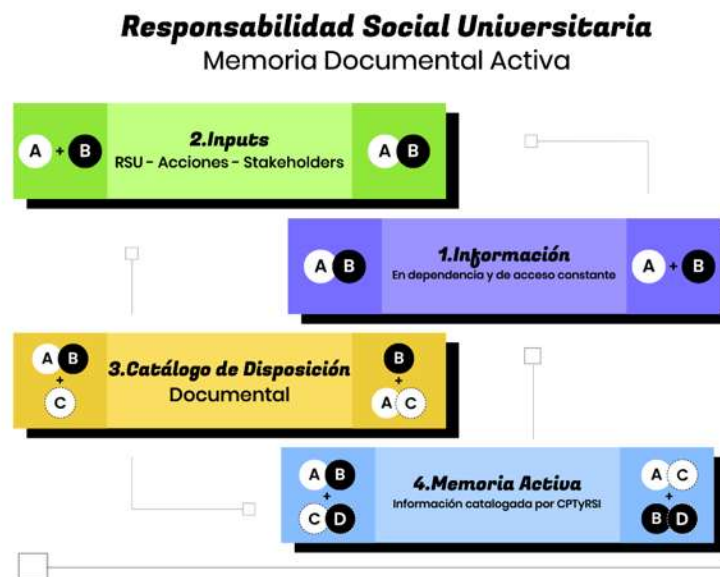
Responsabilidad Social Universitaria
Memoria Documental Activa

A + B
2.Inputs
RSU - Acciones - Stakeholders
A B

A B
1.Información
En dependencia y de acceso constante
A + B

A B + C
3.Catálogo de Disposición Documental
B + A C

A B + C D
4.Memoria Activa
Información catalogada por CPTyRSI
A C + B D